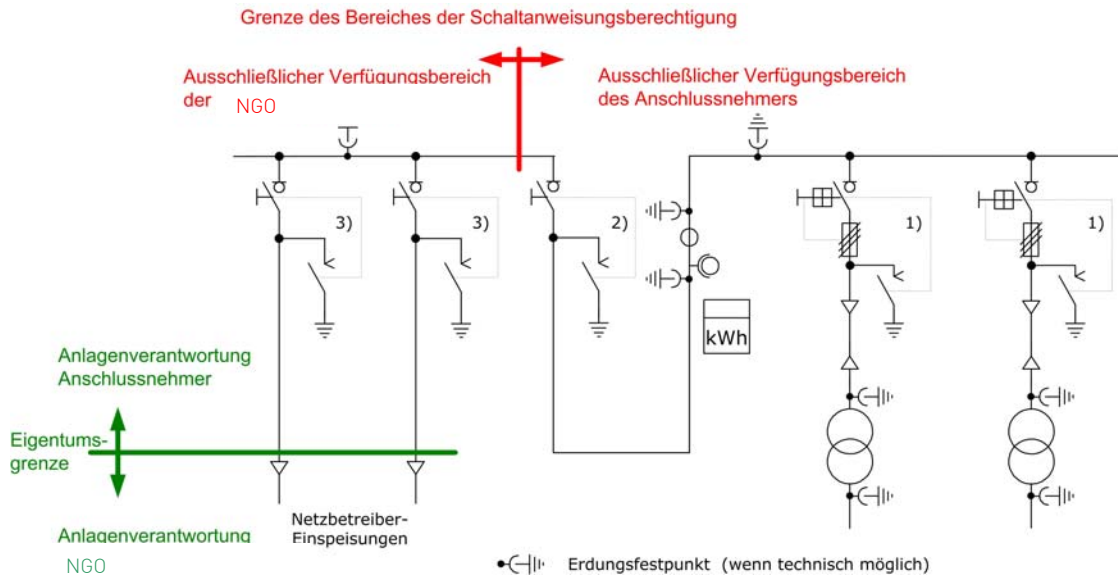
Grenze des Bereiches der Schaltanweisungsberechtigung

Ausschließlicher Verfügungsbereich der NGO

Ausschließlicher Verfügungsbereich des Anschlussnehmers

3)

3)

2)

1)

1)

kWh

Anlagenverantwortung Anschlussnehmer

Eigentums-grenze

Anlagenverantwortung NGO

Netzbetreiber-Einspeisungen

Erdungsfestpunkt (wenn technisch möglich)